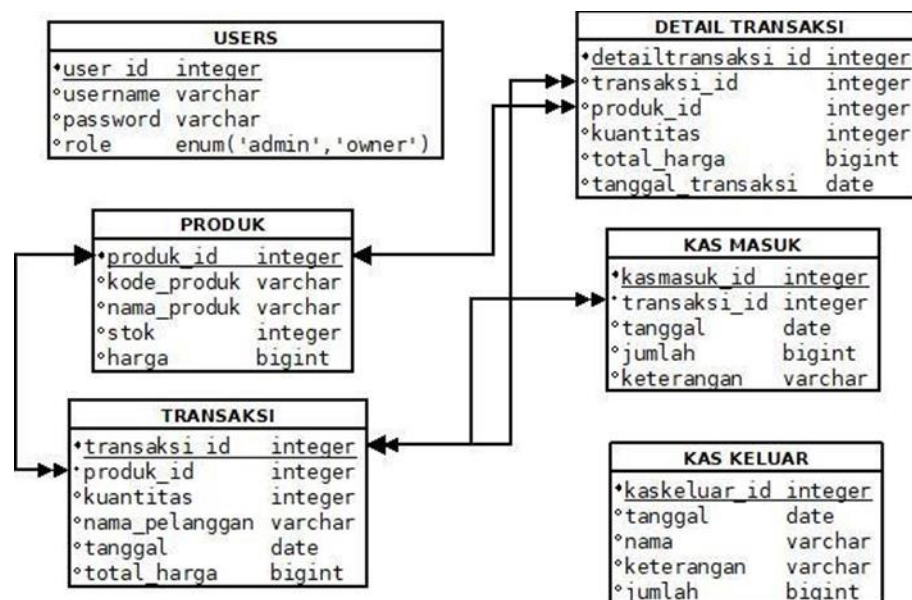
USERS

| | |
|---|---|
| •user_id | integer |
| °username | varchar |
| °password | varchar |
| °role | enum('admin','owner') |

DETAIL TRANSAKSI

| | |
|---|---|
| •detailtransaksi_id | integer |
| °transaksi_id | integer |
| °produk_id | integer |
| °kuantitas | integer |
| °total_harga | bigint |
| °tanggal_transaksi | date |

PRODUK

| | |
|---|---|
| •produk_id | integer |
| °kode_produk | varchar |
| °nama_produk | varchar |
| °stok | integer |
| °harga | bigint |

KAS MASUK

| | |
|---|---|
| •kasmasuk_id | integer |
| °transaksi_id | integer |
| °tanggal | date |
| °jumlah | bigint |
| °keterangan | varchar |

TRANSAKSI

| | |
|---|---|
| •transaksi_id | integer |
| °produk_id | integer |
| °kuantitas | integer |
| °nama_pelanggan | varchar |
| °tanggal | date |
| °total_harga | bigint |

KAS KELUAR

| | |
|---|---|
| •kaskeluar_id | integer |
| °tanggal | date |
| °nama | varchar |
| °keterangan | varchar |
| °jumlah | bigint |